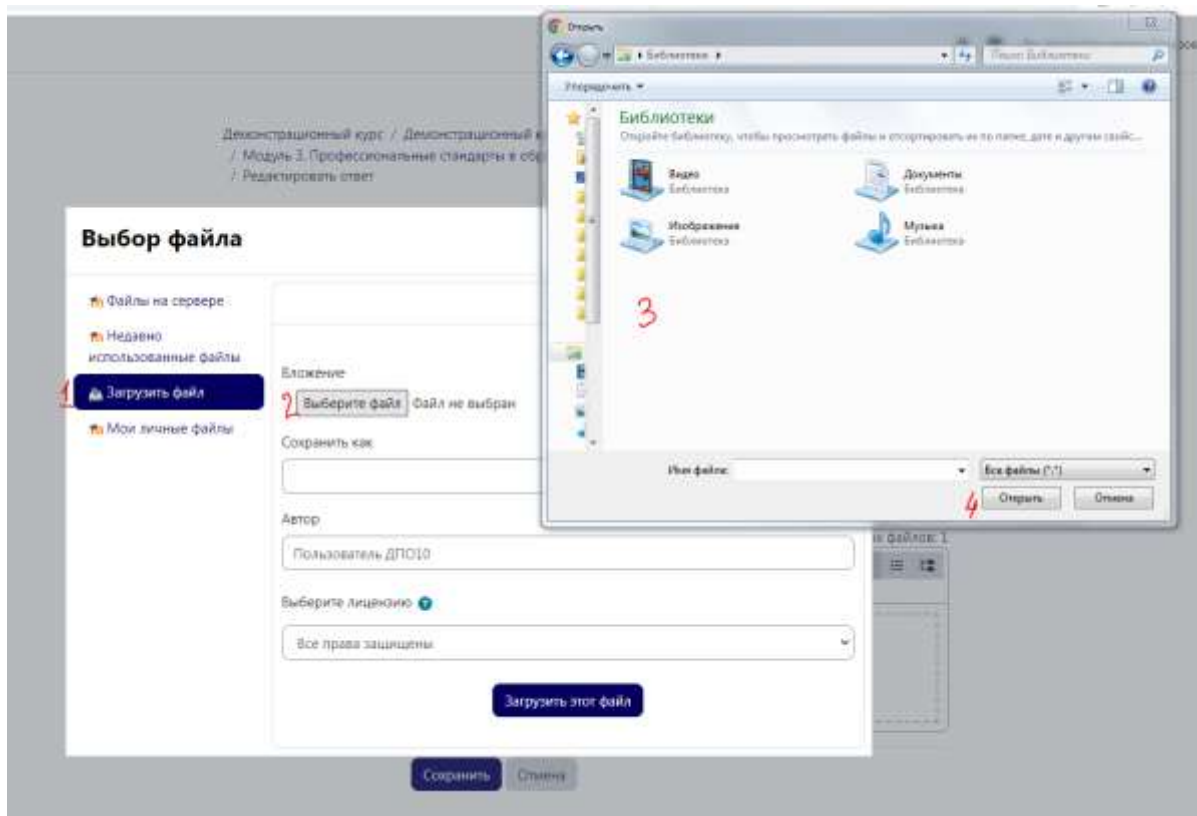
Открыть

Библиотеки

Поиск: Библиотеки

Упорядочить

Библиотеки
Откройте библиотеку, чтобы просмотреть файлы и отсортировать их по папке, дате и другим свойс...

Видео
Библиотека

Документы
Библиотека

Изображения
Библиотека

Музыка
Библиотека

3

Имя файла:

Все файлы (*.*)

4 Открыть

Отмена

Демонстрационный курс / Демонстрационный к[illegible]
/ Модуль 3. Профессиональные стандарты в обр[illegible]
/ Редактировать ответ

Выбор файла

Файлы на сервере

Недавно использованные файлы

1 Загрузить файл

Мои личные файлы

Вложение

2 Выберите файл Файл не выбран

Сохранить как

Автор

Пользователь ДПО10

Выберите лицензию

Все права защищены

Загрузить этот файл

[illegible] файлов: 1

Сохранить Отмена